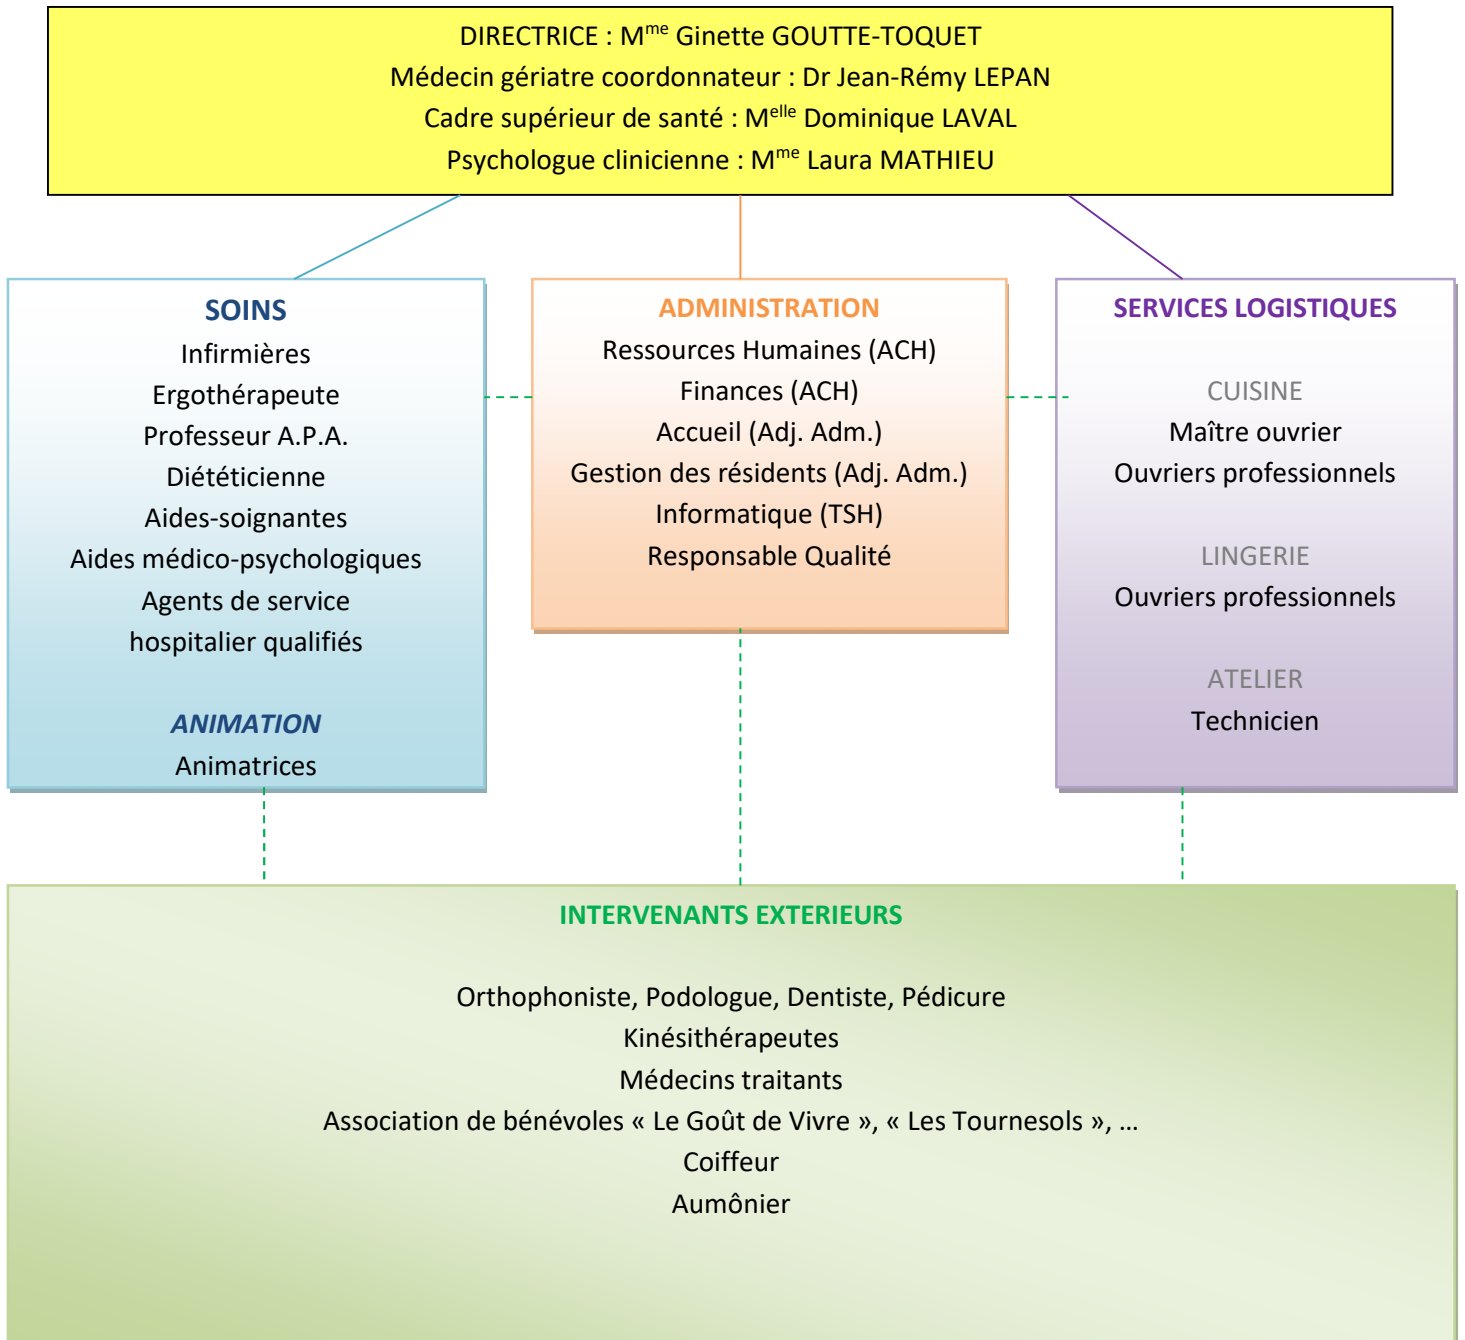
DIRECTRICE : M$^{me}$ Ginette GOUTTE-TOQUET
Médecin gériatre coordonnateur : Dr Jean-Rémy LEPAN
Cadre supérieur de santé : M$^{elle}$ Dominique LAVAL
Psychologue clinicienne : M$^{me}$ Laura MATHIEU

SOINS
Infirmières
Ergothérapeute
Professeur A.P.A.
Diététicienne
Aides-soignantes
Aides médico-psychologiques
Agents de service hospitalier qualifiés

ANIMATION
Animatrices

ADMINISTRATION
Ressources Humaines (ACH)
Finances (ACH)
Accueil (Adj. Adm.)
Gestion des résidents (Adj. Adm.)
Informatique (TSH)
Responsable Qualité

SERVICES LOGISTIQUES

CUISINE
Maître ouvrier
Ouvriers professionnels

LINGERIE
Ouvriers professionnels

ATELIER
Technicien

INTERVENANTS EXTERIEURS

Orthophoniste, Podologue, Dentiste, Pédicure
Kinésithérapeutes
Médecins traitants
Association de bénévoles « Le Goût de Vivre », « Les Tournesols », …
Coiffeur
Aumônier